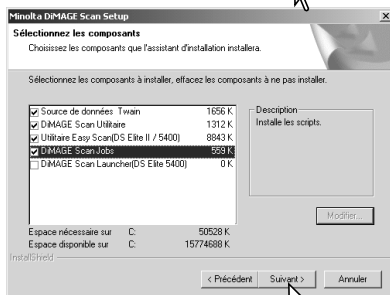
Minolta DiMAGE Scan Setup

Sélectionnez les composants
Choisissez les composants que l'assistant d'installation installera.

Sélectionnez les composants à installer, effacez les composants à ne pas installer.

| | | |
|---|---|---|
| ☑ | Source de données Twain | 1656 K |
| ☑ | DiMAGE Scan Utilitaire | 1312 K |
| ☑ | Utilitaire Easy Scan(DS Elite II / 5400) | 8843 K |
| ☑ | DiMAGE Scan Jobs | 559 K |
| ☐ | DiMAGE Scan Launcher(DS Elite 5400) | 0 K |

Description
Installe les scripts.

Modifier...

Espace nécessaire sur C: 50528 K
Espace disponible sur C: 15774688 K

InstallShield

< Précédent Suivant > Annuler